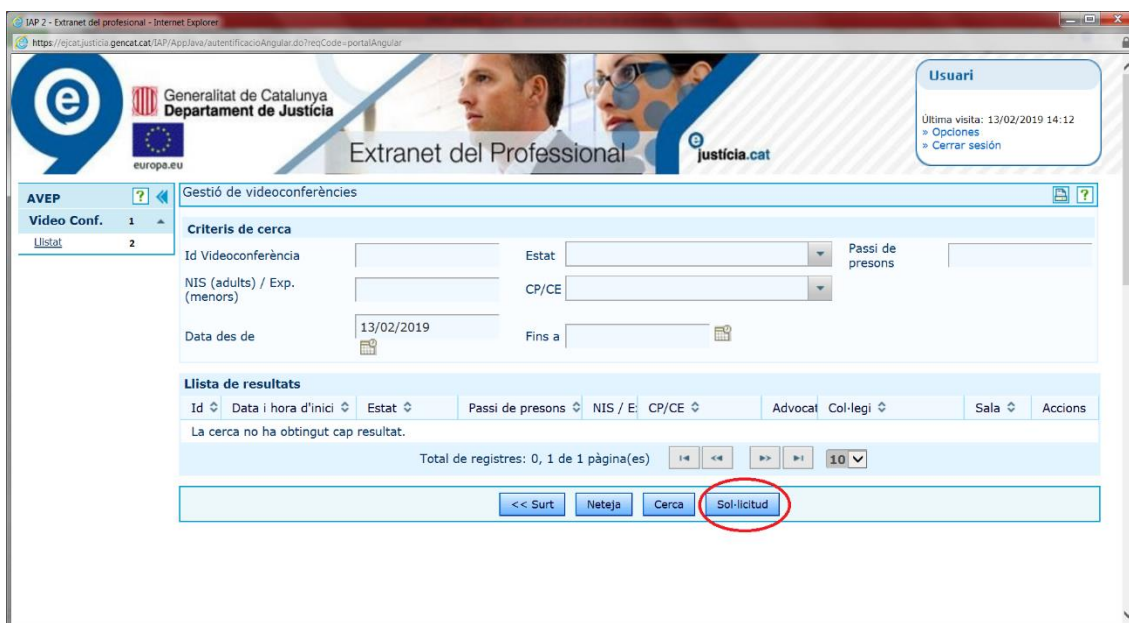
IAP 2 - Extranet del profesional - Internet Explorer

https://ejcat.justicia.gencat.cat/IAP/AppJava/autentificacioAngular.do?reqCode=portalAngular

Generalitat de Catalunya
Departament de Justícia

europa.eu

Extranet del Professional

justícia.cat

Usuari

Última visita: 13/02/2019 14:12
» Opciones
» Cerrar sesión

AVEP

Video Conf. 1

Llistat 2

Gestió de videoconferències

Criteris de cerca

Id Videoconferència

Estat

Passi de presons

NIS (adults) / Exp. (menors)

CP/CE

Data des de 13/02/2019

Fins a

Llista de resultats

| Id | Data i hora d'inici | Estat | Passi de presons | NIS / E: | CP/CE | Advocat | Col·legi | Sala | Accions |
|---|---|---|---|---|---|---|---|---|---|
| La cerca no ha obtingut cap resultat. | | | | | | | | | |

Total de registres: 0, 1 de 1 pàgina(es) 10

<< Surt Neteja Cerca Sol·licitud